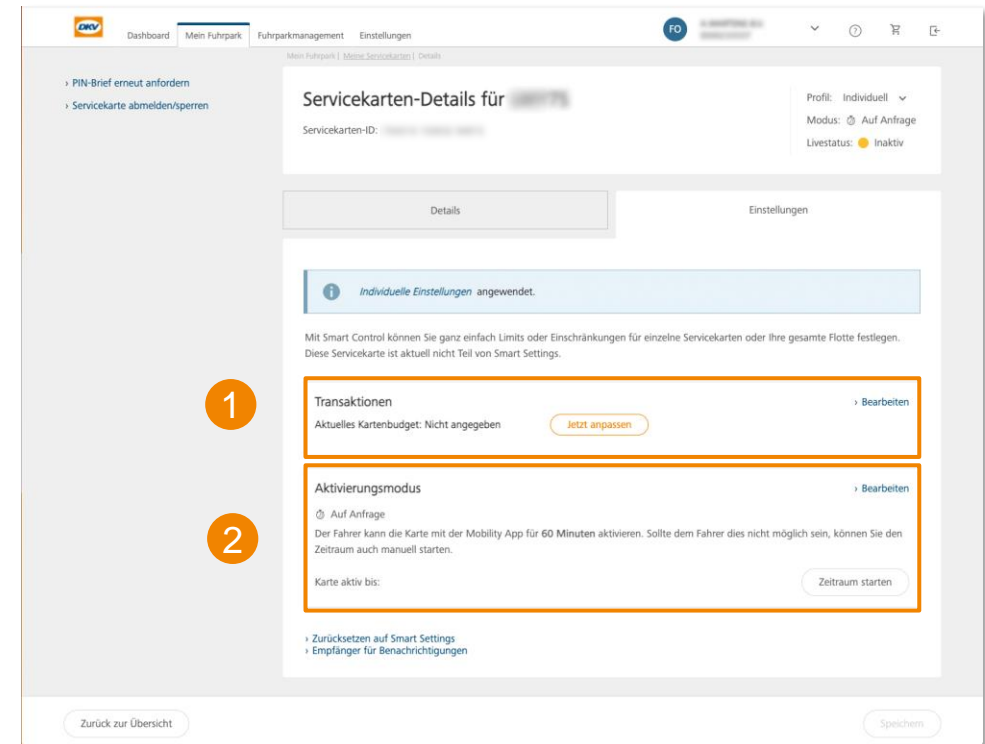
DKV Dashboard Mein Fuhrpark Fuhrparkmanagement Einstellungen

FO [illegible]

Mein Fuhrpark | Meine Servicekarten | Details

› PIN-Brief erneut anfordern
› Servicekarte abmelden/sperren

Servicekarten-Details für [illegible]

Servicekarten-ID: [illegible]

Profil: Individuell
Modus: Auf Anfrage
Livestatus: Inaktiv

Details

Einstellungen

Individuelle Einstellungen angewendet.

Mit Smart Control können Sie ganz einfach Limits oder Einschränkungen für einzelne Servicekarten oder Ihre gesamte Flotte festlegen. Diese Servicekarte ist aktuell nicht Teil von Smart Settings.

1

Transaktionen

› Bearbeiten

Aktuelles Kartenbudget: Nicht angegeben

Jetzt anpassen

Aktivierungsmodus

› Bearbeiten

2

Auf Anfrage

Der Fahrer kann die Karte mit der Mobility App für 60 Minuten aktivieren. Sollte dem Fahrer dies nicht möglich sein, können Sie den Zeitraum auch manuell starten.

Karte aktiv bis:

Zeitraum starten

› Zurücksetzen auf Smart Settings
› Empfänger für Benachrichtigungen

Zurück zur Übersicht

Speichern